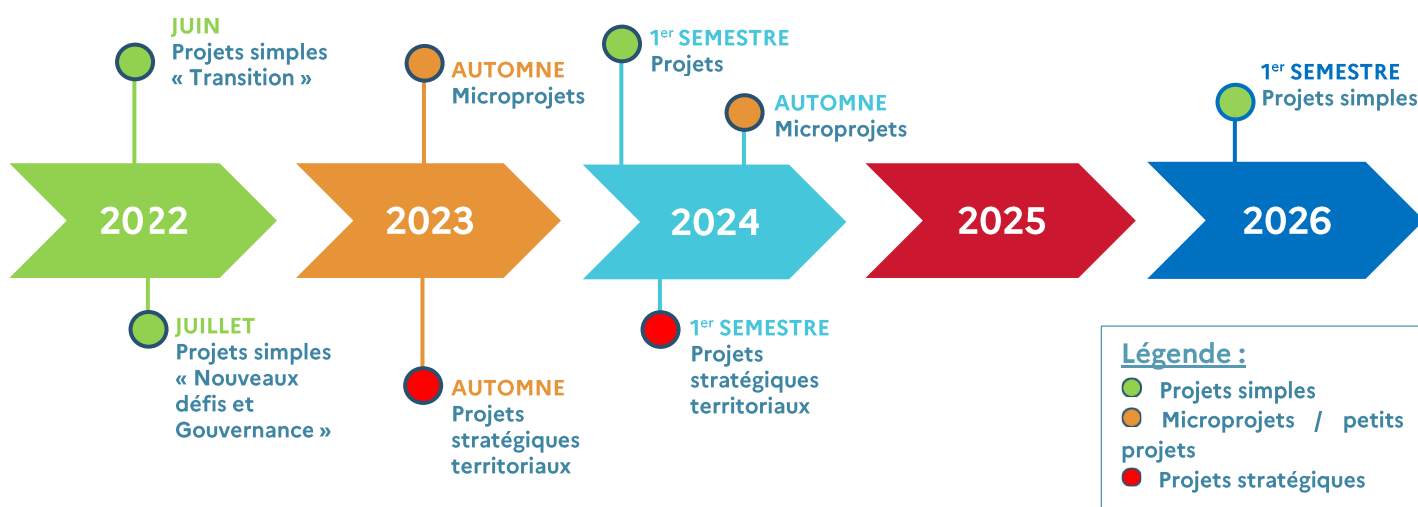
JUIN
Projets simples « Transition »

AUTOMNE
Microprojets

1$^{er}$ SEMESTRE
Projets

AUTOMNE
Microprojets

1$^{er}$ SEMESTRE
Projets simples

2022

2023

2024

2025

2026

JUILLET
Projets simples « Nouveaux défis et Gouvernance »

AUTOMNE
Projets stratégiques territoriaux

1$^{er}$ SEMESTRE
Projets stratégiques territoriaux

Légende :
Projets simples
Microprojets / petits projets
Projets stratégiques